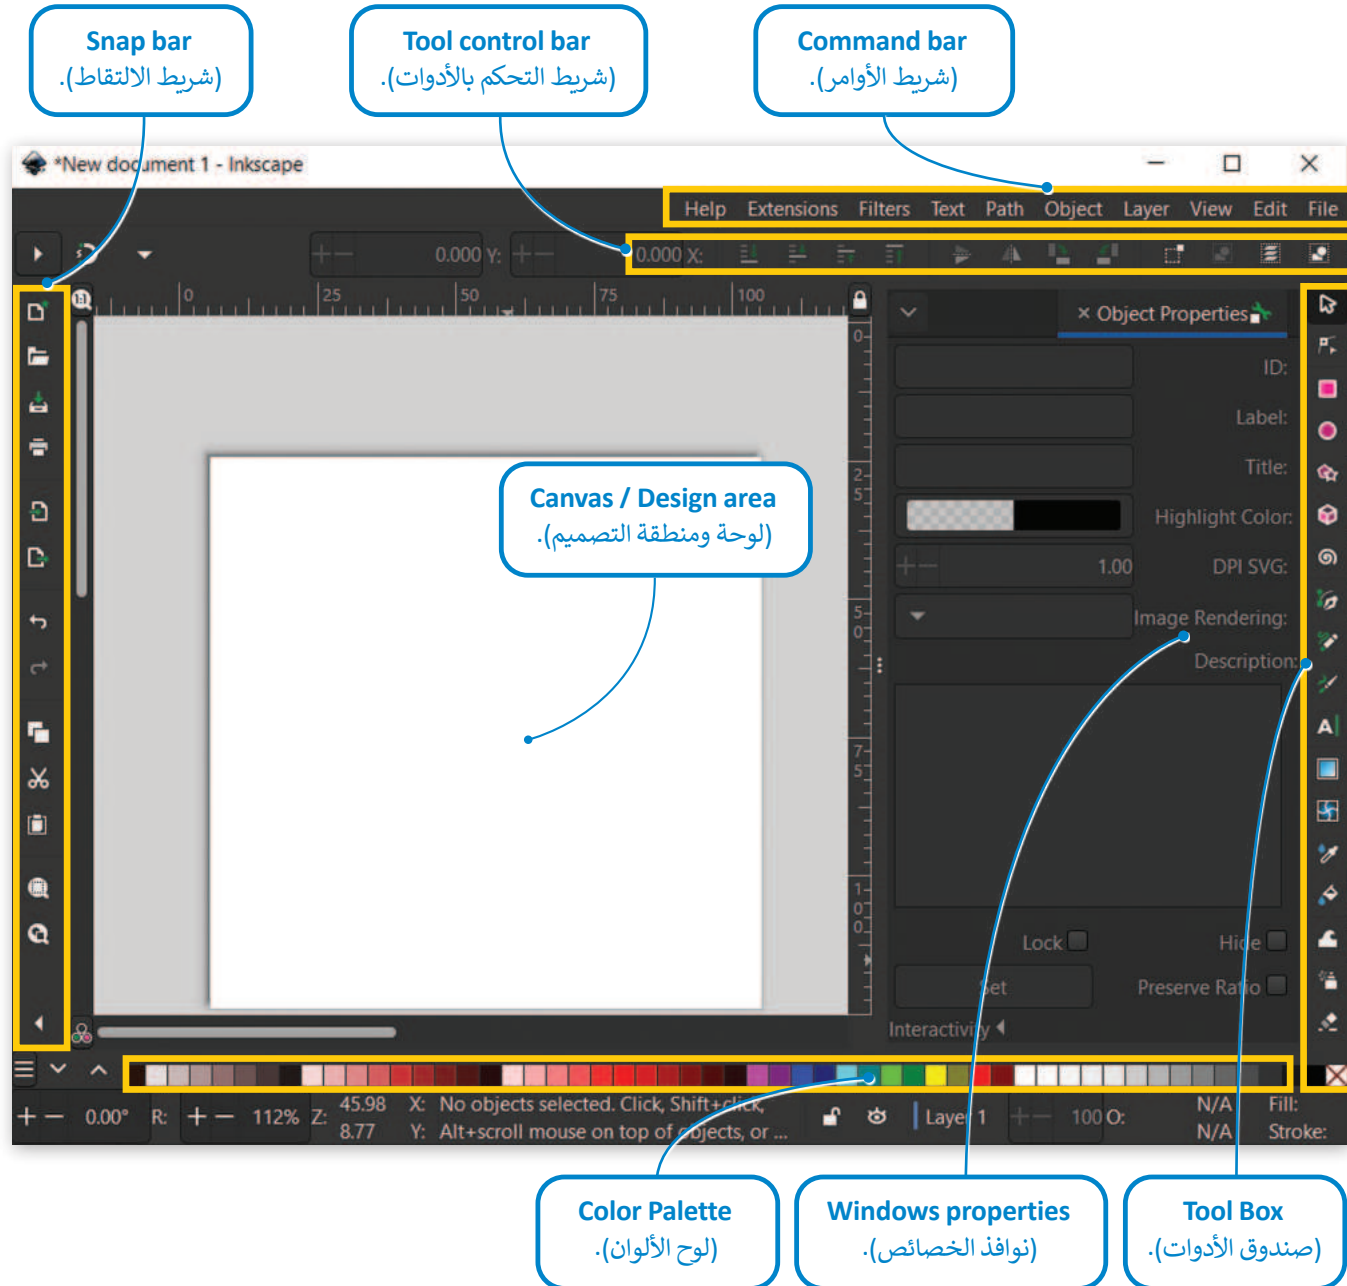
Snap bar
(شريط الالتقاط).

Tool control bar
(شريط التحكم بالأدوات).

Command bar
(شريط الأوامر).

*New document 1 - Inkscape

Help Extensions Filters Text Path Object Layer View Edit File

0.000 Y: 0.000 X:

0 25 50 75 100

Object Properties

ID:
Label:
Title:
Highlight Color:
DPI SVG: 1.00
Image Rendering:
Description:

Lock
Hide
Set
Preserve Ratio
Interactivity

Canvas / Design area
(لوحة ومنطقة التصميم).

0.00° R: 112% Z: 45.98 8.77 X: Y: No objects selected. Click, Shift+click, Alt+scroll mouse on top of objects, or ... Layer 1 100 O: N/A N/A Fill: Stroke:

Color Palette
(لوح الألوان).

Windows properties
(نوافذ الخصائص).

Tool Box
(صندوق الأدوات).